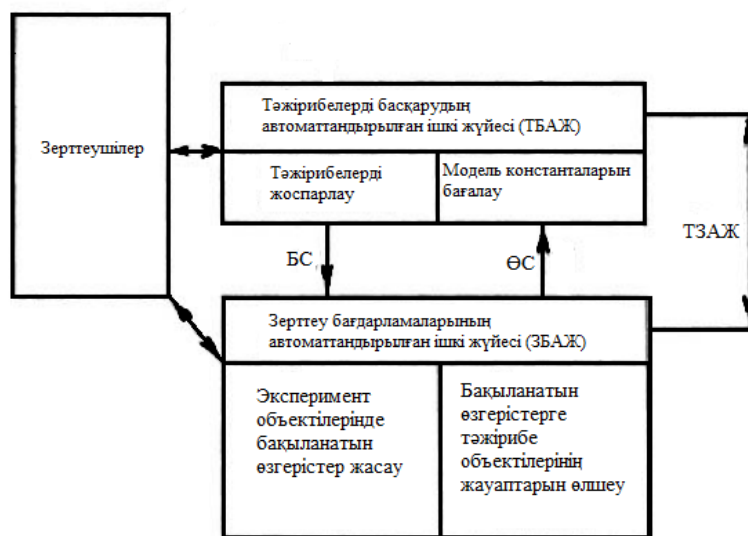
Зерттеушілер

Тәжірибелерді басқарудың автоматтандырылған ішкі жүйесі (ТБАЖ)

Тәжірибелерді жоспарлау

Модель константаларын бағалау

ТЗАЖ

БС

ӨС

Зерттеу бағдарламаларының автоматтандырылған ішкі жүйесі (ЗБАЖ)

Эксперимент объектілерінде бақыланатын өзгерістер жасау

Бақыланатын өзгерістерге тәжірибе объектілерінің жауаптарын өлшеу